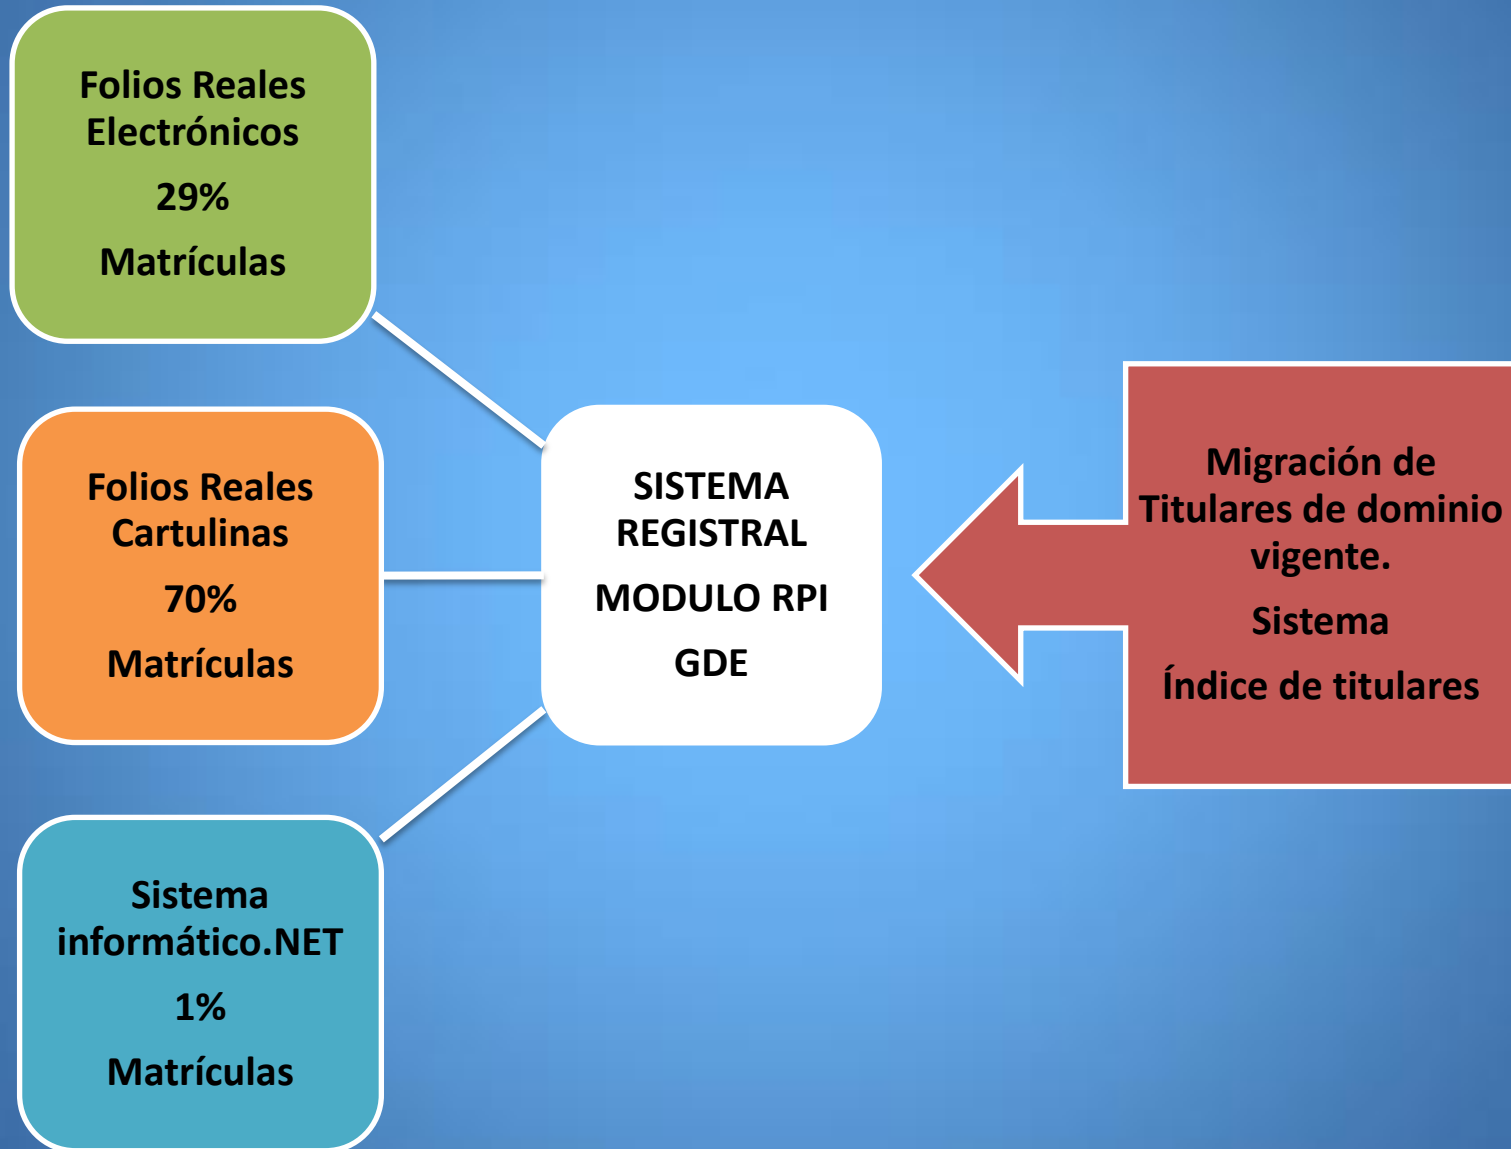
Folios Reales Electrónicos

29%

Matrículas

Folios Reales Cartulinas

70%

Matrículas

Sistema informático.NET

1%

Matrículas

SISTEMA REGISTRAL

MODULO RPI

GDE

Migración de Titulares de dominio vigente.

Sistema

Índice de titulares